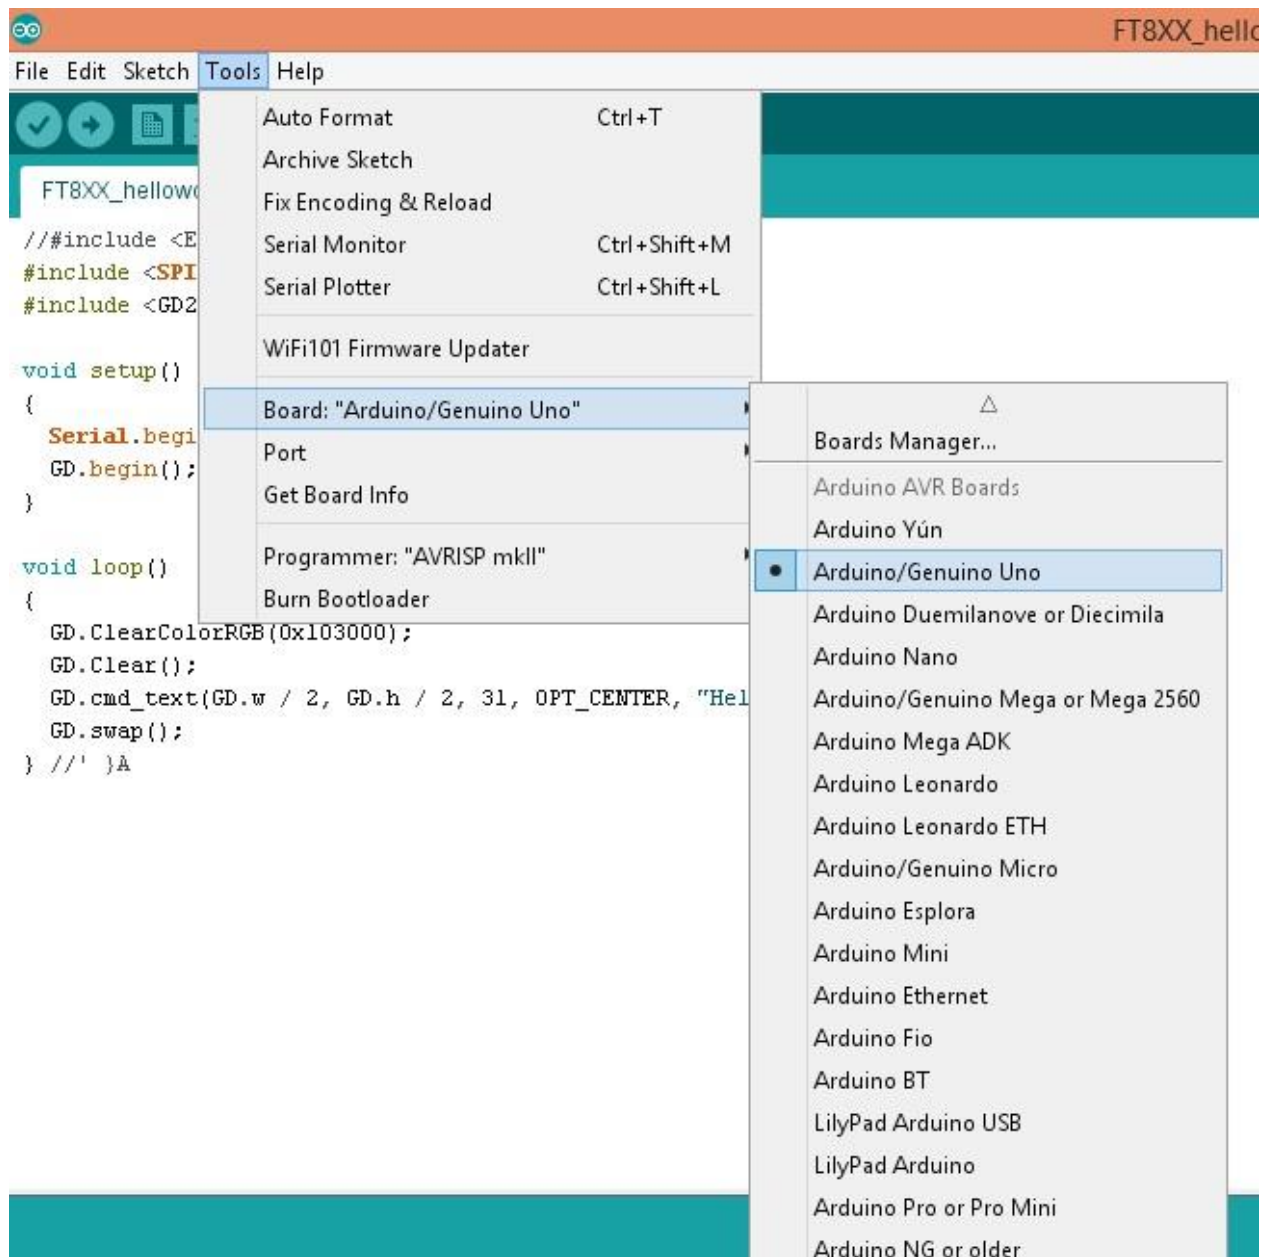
FT8XX_hell

File Edit Sketch Tools Help

FT8XX_hellow

//#include <E
#include <SPI
#include <GD2

void setup()
{
  Serial.begi
  GD.begin();
}

void loop()
{
  GD.ClearColorRGB(0x103000);
  GD.Clear();
  GD.cmd_text(GD.w / 2, GD.h / 2, 31, OPT_CENTER, "Hel
  GD.swap();
} //' }A

Auto Format Ctrl+T
Archive Sketch
Fix Encoding & Reload
Serial Monitor Ctrl+Shift+M
Serial Plotter Ctrl+Shift+L
WiFi101 Firmware Updater
Board: "Arduino/Genuino Uno"
Port
Get Board Info
Programmer: "AVRISP mkII"
Burn Bootloader

Boards Manager...
Arduino AVR Boards
Arduino Yún
Arduino/Genuino Uno
Arduino Duemilanove or Diecimila
Arduino Nano
Arduino/Genuino Mega or Mega 2560
Arduino Mega ADK
Arduino Leonardo
Arduino Leonardo ETH
Arduino/Genuino Micro
Arduino Esplora
Arduino Mini
Arduino Ethernet
Arduino Fio
Arduino BT
LilyPad Arduino USB
LilyPad Arduino
Arduino Pro or Pro Mini
Arduino NG or older